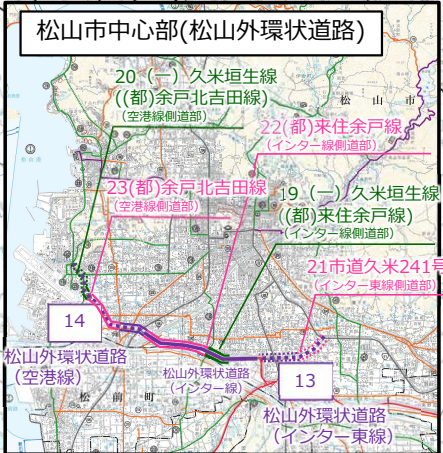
松山市中心部(松山外環状道路)

20（一）久米垣生線
((都)余戸北吉田線)
（空港線側道部）

22(都)来住余戸線
（インター線側道部）

23(都)余戸北吉田線
（空港線側道部）

19（一）久米垣生線
((都)来住余戸線)
（インター線側道部）

21市道久米241号
（インター東線側道部）

松山市

14

松山外環状道路
（空港線）

松山外環状道路
（インター線）

13

松山外環状道路
（インター東線）

松前町